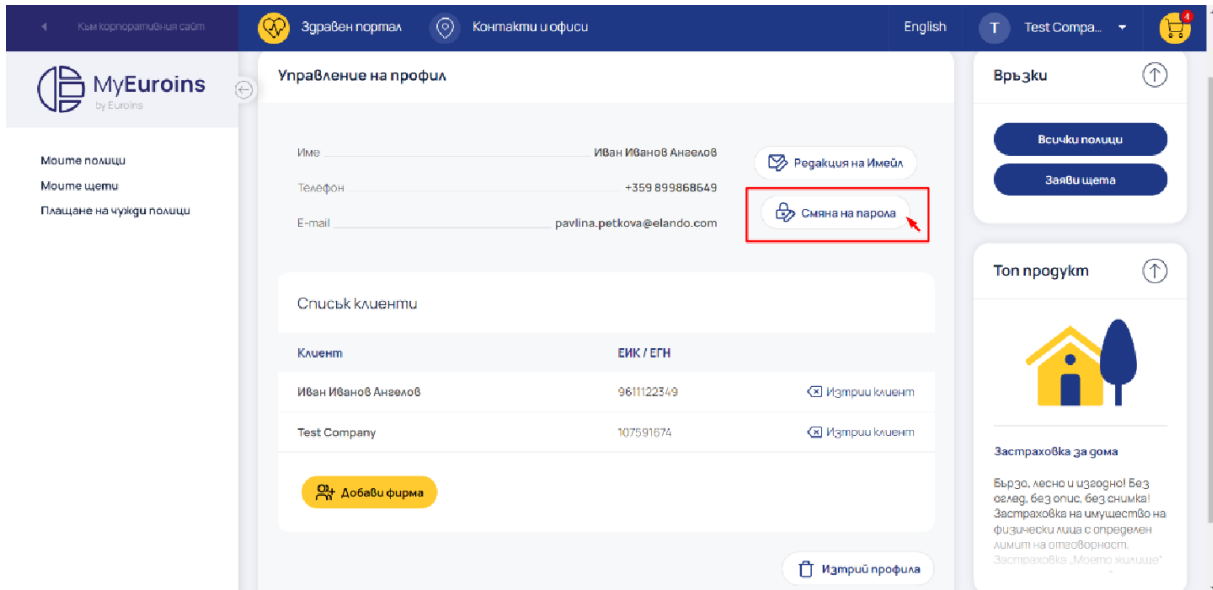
Към корпоративния сайт

Здравен портал

Контакти и офиси

English

T Test Compa...

4

MyEuroins by Euroins

Моите полици
Моите щети
Плащане на чужди полици

Управление на профил

Име Иван Иванов Ангелов
Телефон +359 899868649
E-mail pavlina.petkova@elando.com

Редакция на Имейл

Смяна на парола

Списък клиенти

| Клиент | ЕИК / ЕГН | |
|---|---|---|
| Иван Иванов Ангелов | 9611122349 | Изтрий клиент |
| Test Company | 107591674 | Изтрий клиент |

Добави фирма

Изтрий профила

Връзки

Всички полици

Заяви щета

Топ продукт

Застраховка за дома

Бързо, лесно и изгодно! Без оглед, без опис, без снимка! Застраховка на имущество на физически лица с определен лимит на отговорност. Застраховка „Моето жилище"